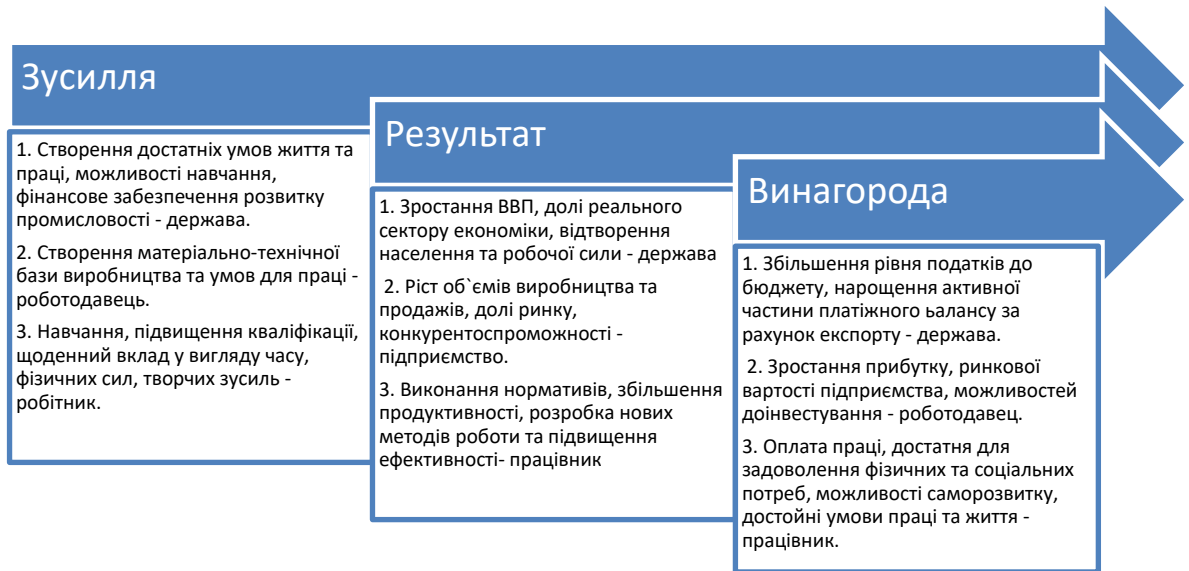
Зусилля

1. Створення достатніх умов життя та праці, можливості навчання, фінансове забезпечення розвитку промисловості - держава.

2. Створення матеріально-технічної бази виробництва та умов для праці - роботодавець.

3. Навчання, підвищення кваліфікації, щоденний вклад у вигляду часу, фізичних сил, творчих зусиль - робітник.

Результат

1. Зростання ВВП, долі реального сектору економіки, відтворення населення та робочої сили - держава

2. Ріст об`ємів виробництва та продажів, долі ринку, конкурентоспроможності - підприємство.

3. Виконання нормативів, збільшення продуктивності, розробка нових методів роботи та підвищення ефективності- працівник

Винагорода

1. Збільшення рівня податків до бюджету, нарощення активної частини платіжного ьалансу за рахунок експорту - держава.

2. Зростання прибутку, ринкової вартості підприємства, можливостей доінвестування - роботодавец.

3. Оплата праці, достатня для задоволення фізичних та соціальних потреб, можливості саморозвитку, достойні умови праці та життя - працівник.